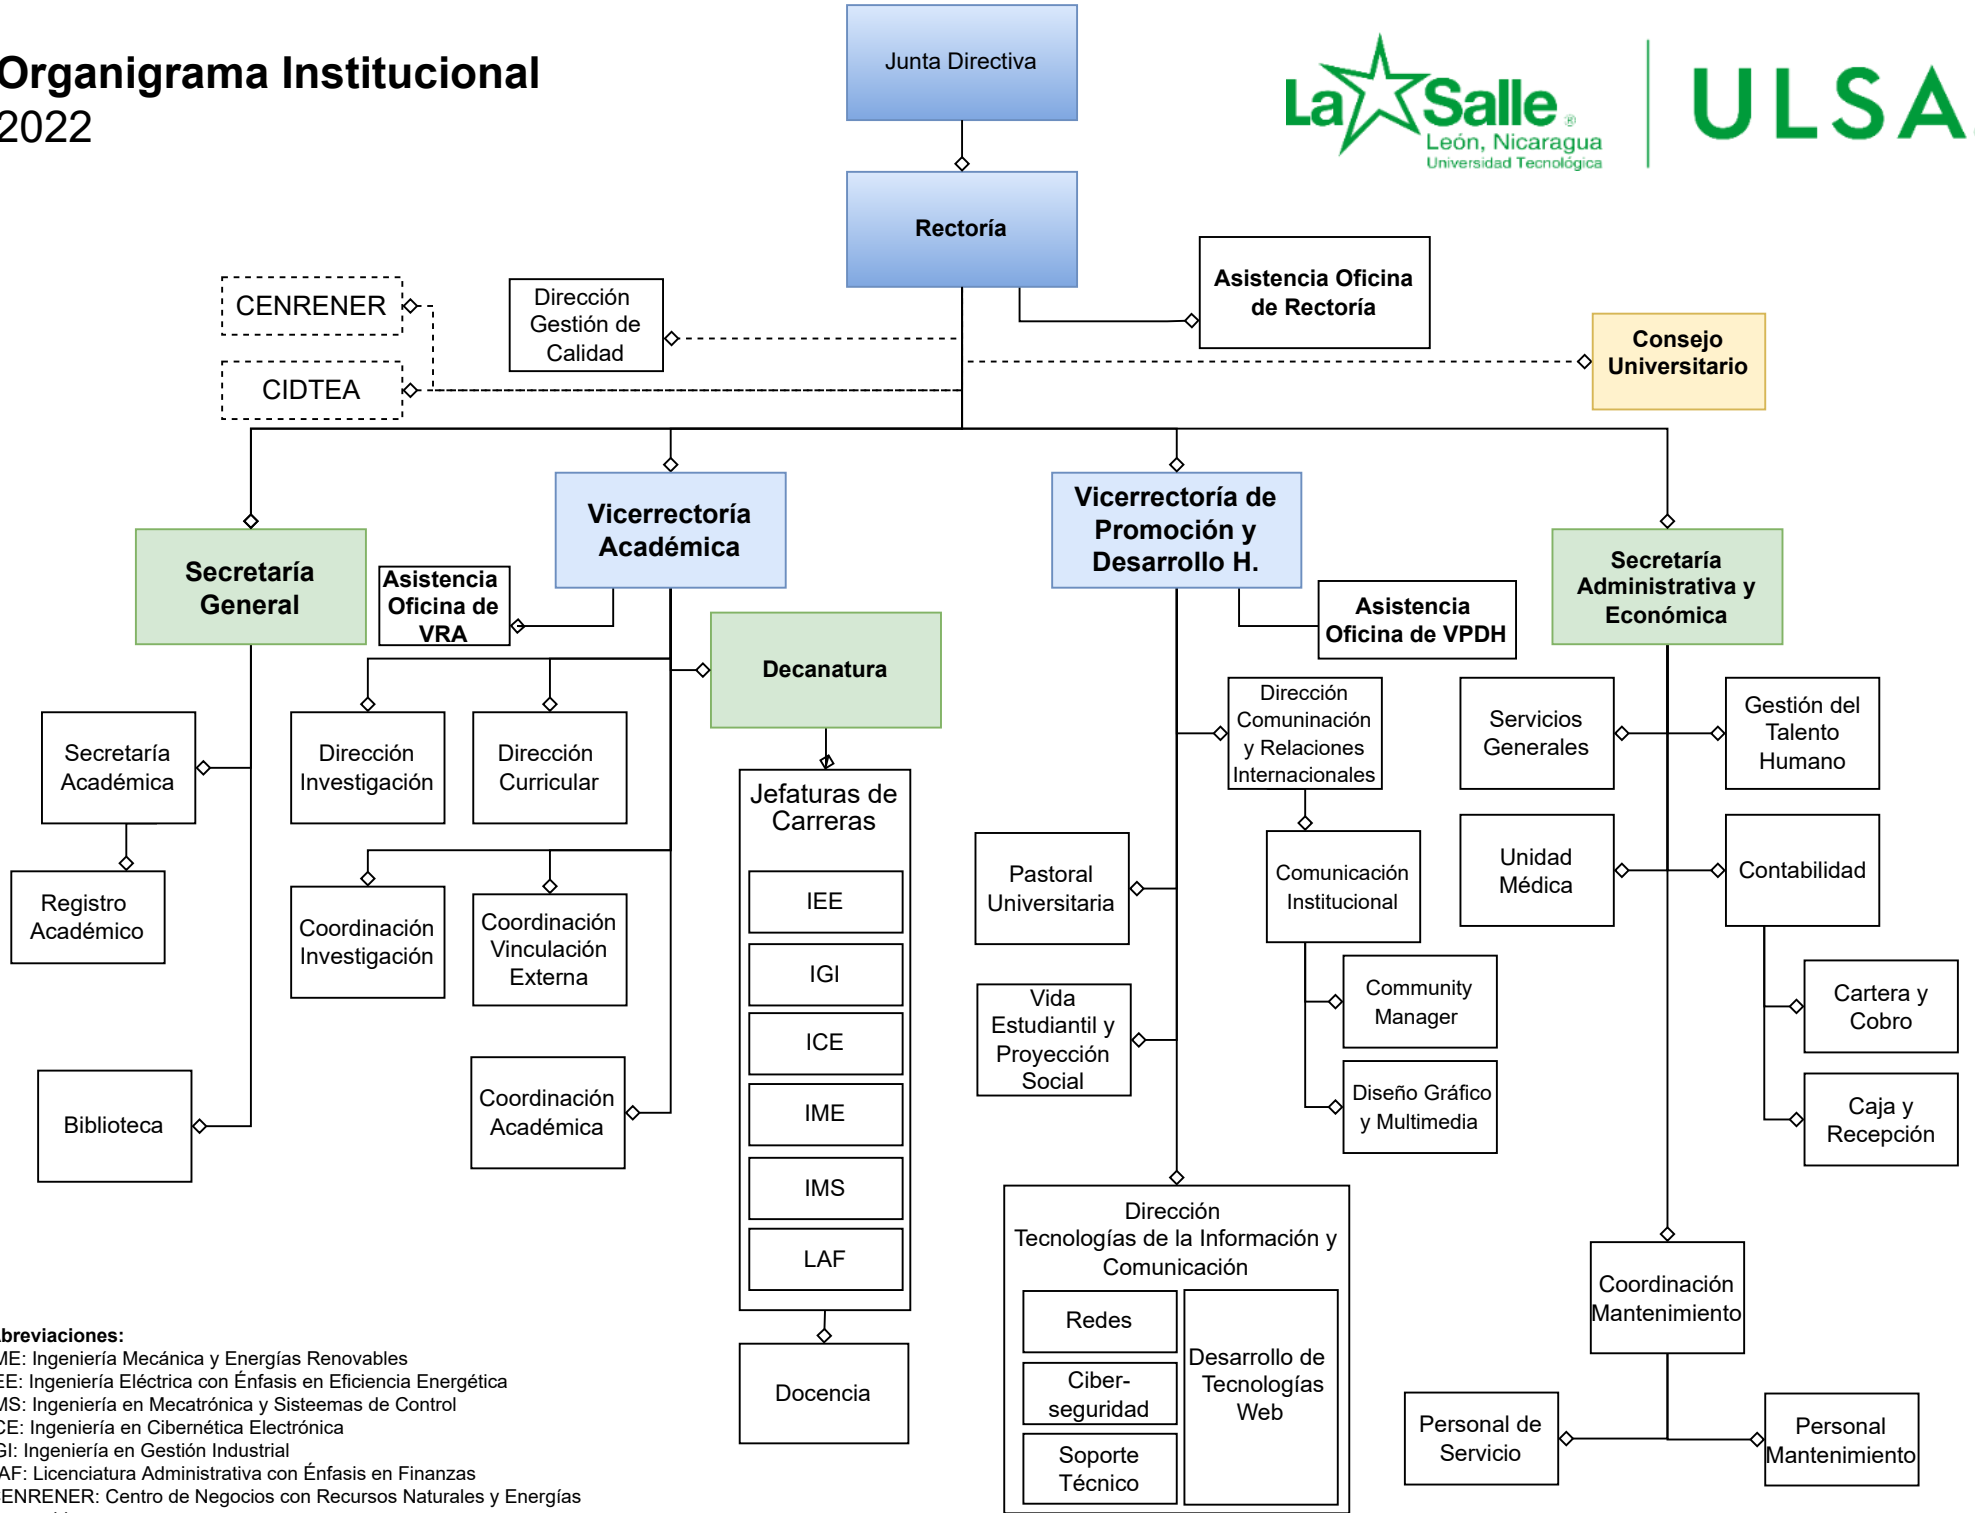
Organigrama Institucional
2022

La Salle
León, Nicaragua
Universidad Tecnológica

ULSA

Junta Directiva

Rectoría

Asistencia Oficina de Rectoría

CENRENER

CIDTEA

Dirección Gestión de Calidad

Consejo Universitario

Secretaría General

Vicerrectoría Académica

Asistencia Oficina de VRA

Vicerrectoría de Promocion y Desarrollo H.

Asistencia Oficina de VPDH

Secretaría Administrativa y Económica

Decanatura

Secretaría Académica

Registro Académico

Biblioteca

Dirección Investigación

Dirección Curricular

Coordinación Investigación

Coordinación Vinculación Externa

Coordinación Académica

Jefaturas de Carreras

IEE

IGI

ICE

IME

IMS

LAF

Docencia

Dirección Comunicación y Relaciones Internacionales

Comunicación Institucional

Community Manager

Diseño Gráfico y Multimedia

Pastoral Universitaria

Vida Estudiantil y Proyección Social

Dirección Tecnologías de la Información y Comunicación

Redes

Ciber-seguridad

Soporte Técnico

Desarrollo de Tecnologías Web

Servicios Generales

Gestión del Talento Humano

Unidad Médica

Contabilidad

Cartera y Cobro

Caja y Recepción

Coordinación Mantenimiento

Personal de Servicio

Personal Mantenimiento

breviaciones:
ME: Ingeniería Mecánica y Energías Renovables
EE: Ingeniería Eléctrica con Énfasis en Eficiencia Energética
MS: Ingeniería en Mecatrónica y Sisteemas de Control
CE: Ingeniería en Cibernética Electrónica
GI: Ingeniería en Gestión Industrial
AF: Licenciatura Administrativa con Énfasis en Finanzas
ENRENER: Centro de Negocios con Recursos Naturales y Energías